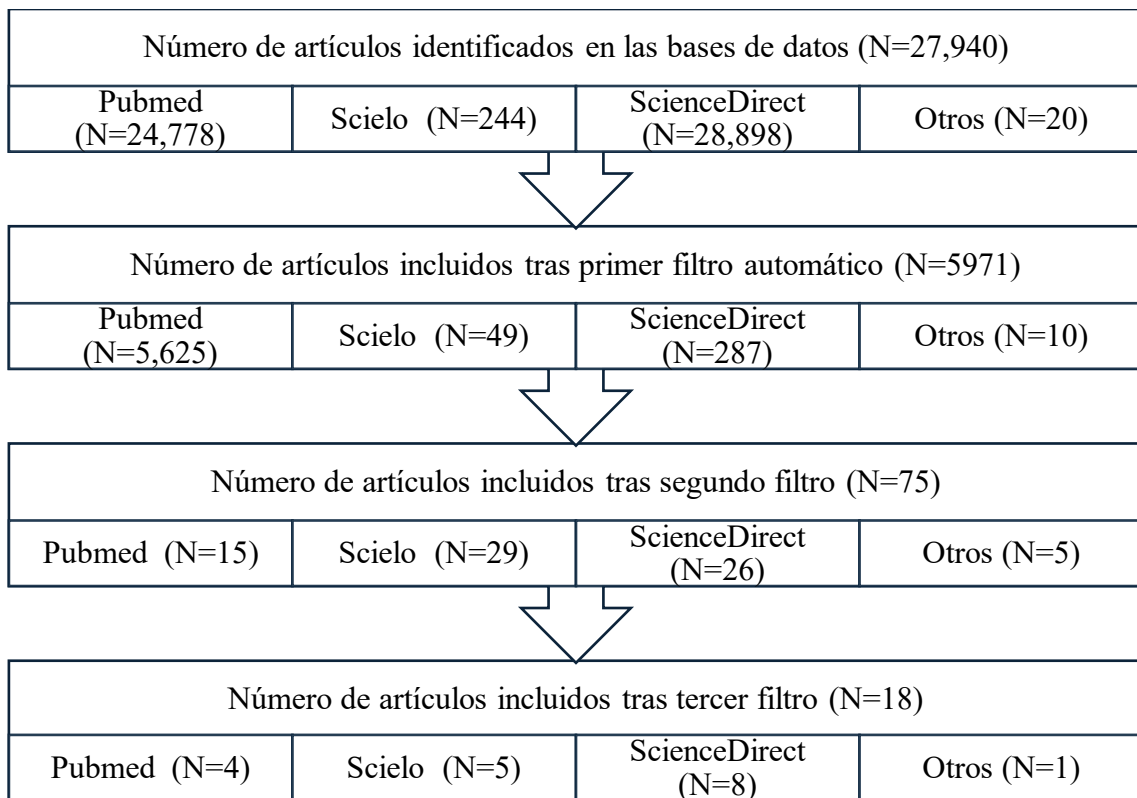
Número de artículos identificados en las bases de datos (N=27,940)

| Pubmed (N=24,778) | Scielo (N=244) | ScienceDirect (N=28,898) | Otros (N=20) |
|---|---|---|---|

Número de artículos incluidos tras primer filtro automático (N=5971)

| Pubmed (N=5,625) | Scielo (N=49) | ScienceDirect (N=287) | Otros (N=10) |
|---|---|---|---|

Número de artículos incluidos tras segundo filtro (N=75)

| Pubmed (N=15) | Scielo (N=29) | ScienceDirect (N=26) | Otros (N=5) |
|---|---|---|---|

Número de artículos incluidos tras tercer filtro (N=18)

| Pubmed (N=4) | Scielo (N=5) | ScienceDirect (N=8) | Otros (N=1) |
|---|---|---|---|